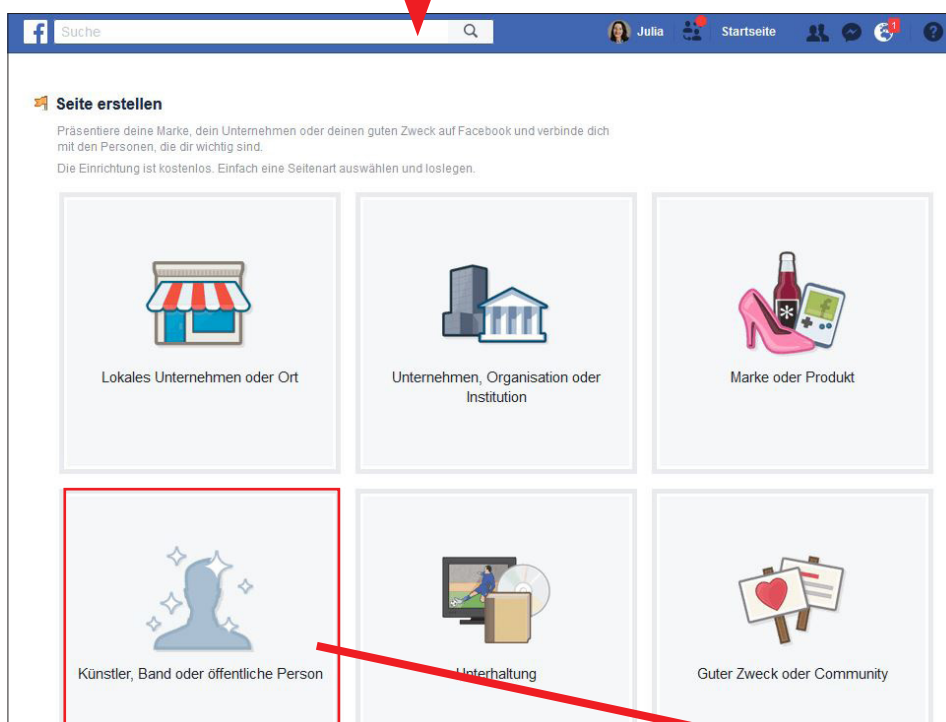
Suche

Julia Startseite

1

Seite erstellen

Präsentiere deine Marke, dein Unternehmen oder deinen guten Zweck auf Facebook und verbinde dich mit den Personen, die dir wichtig sind.

Die Einrichtung ist kostenlos. Einfach eine Seitenart auswählen und loslegen.

Lokales Unternehmen oder Ort

Unternehmen, Organisation oder Institution

Marke oder Produkt

Künstler, Band oder öffentliche Person

Unterhaltung

Guter Zweck oder Community